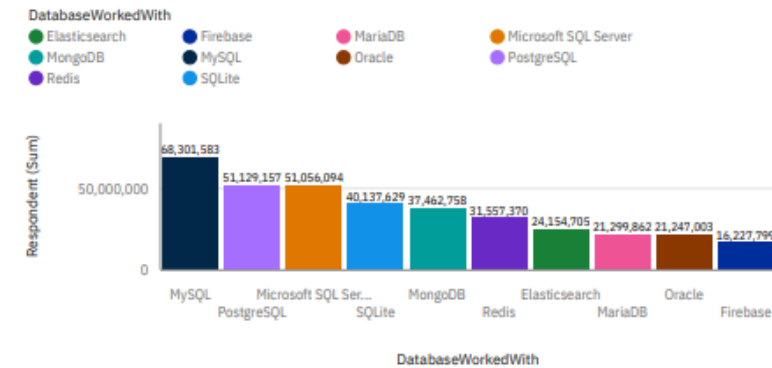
DatabaseWorkedWith
Elasticsearch
Firebase
MariaDB
Microsoft SQL Server
MongoDB
MySQL
Oracle
PostgreSQL
Redis
SQLite

Respondent (Sum)
50,000,000
0

68,301,583
51,129,157
51,056,094
40,137,629
37,462,758
31,557,370
24,154,705
21,299,862
21,247,003
16,227,79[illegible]

MySQL
PostgreSQL
Microsoft SQL Ser...
SQLite
MongoDB
Redis
Elasticsearch
MariaDB
Oracle
Firebase

DatabaseWorkedWith